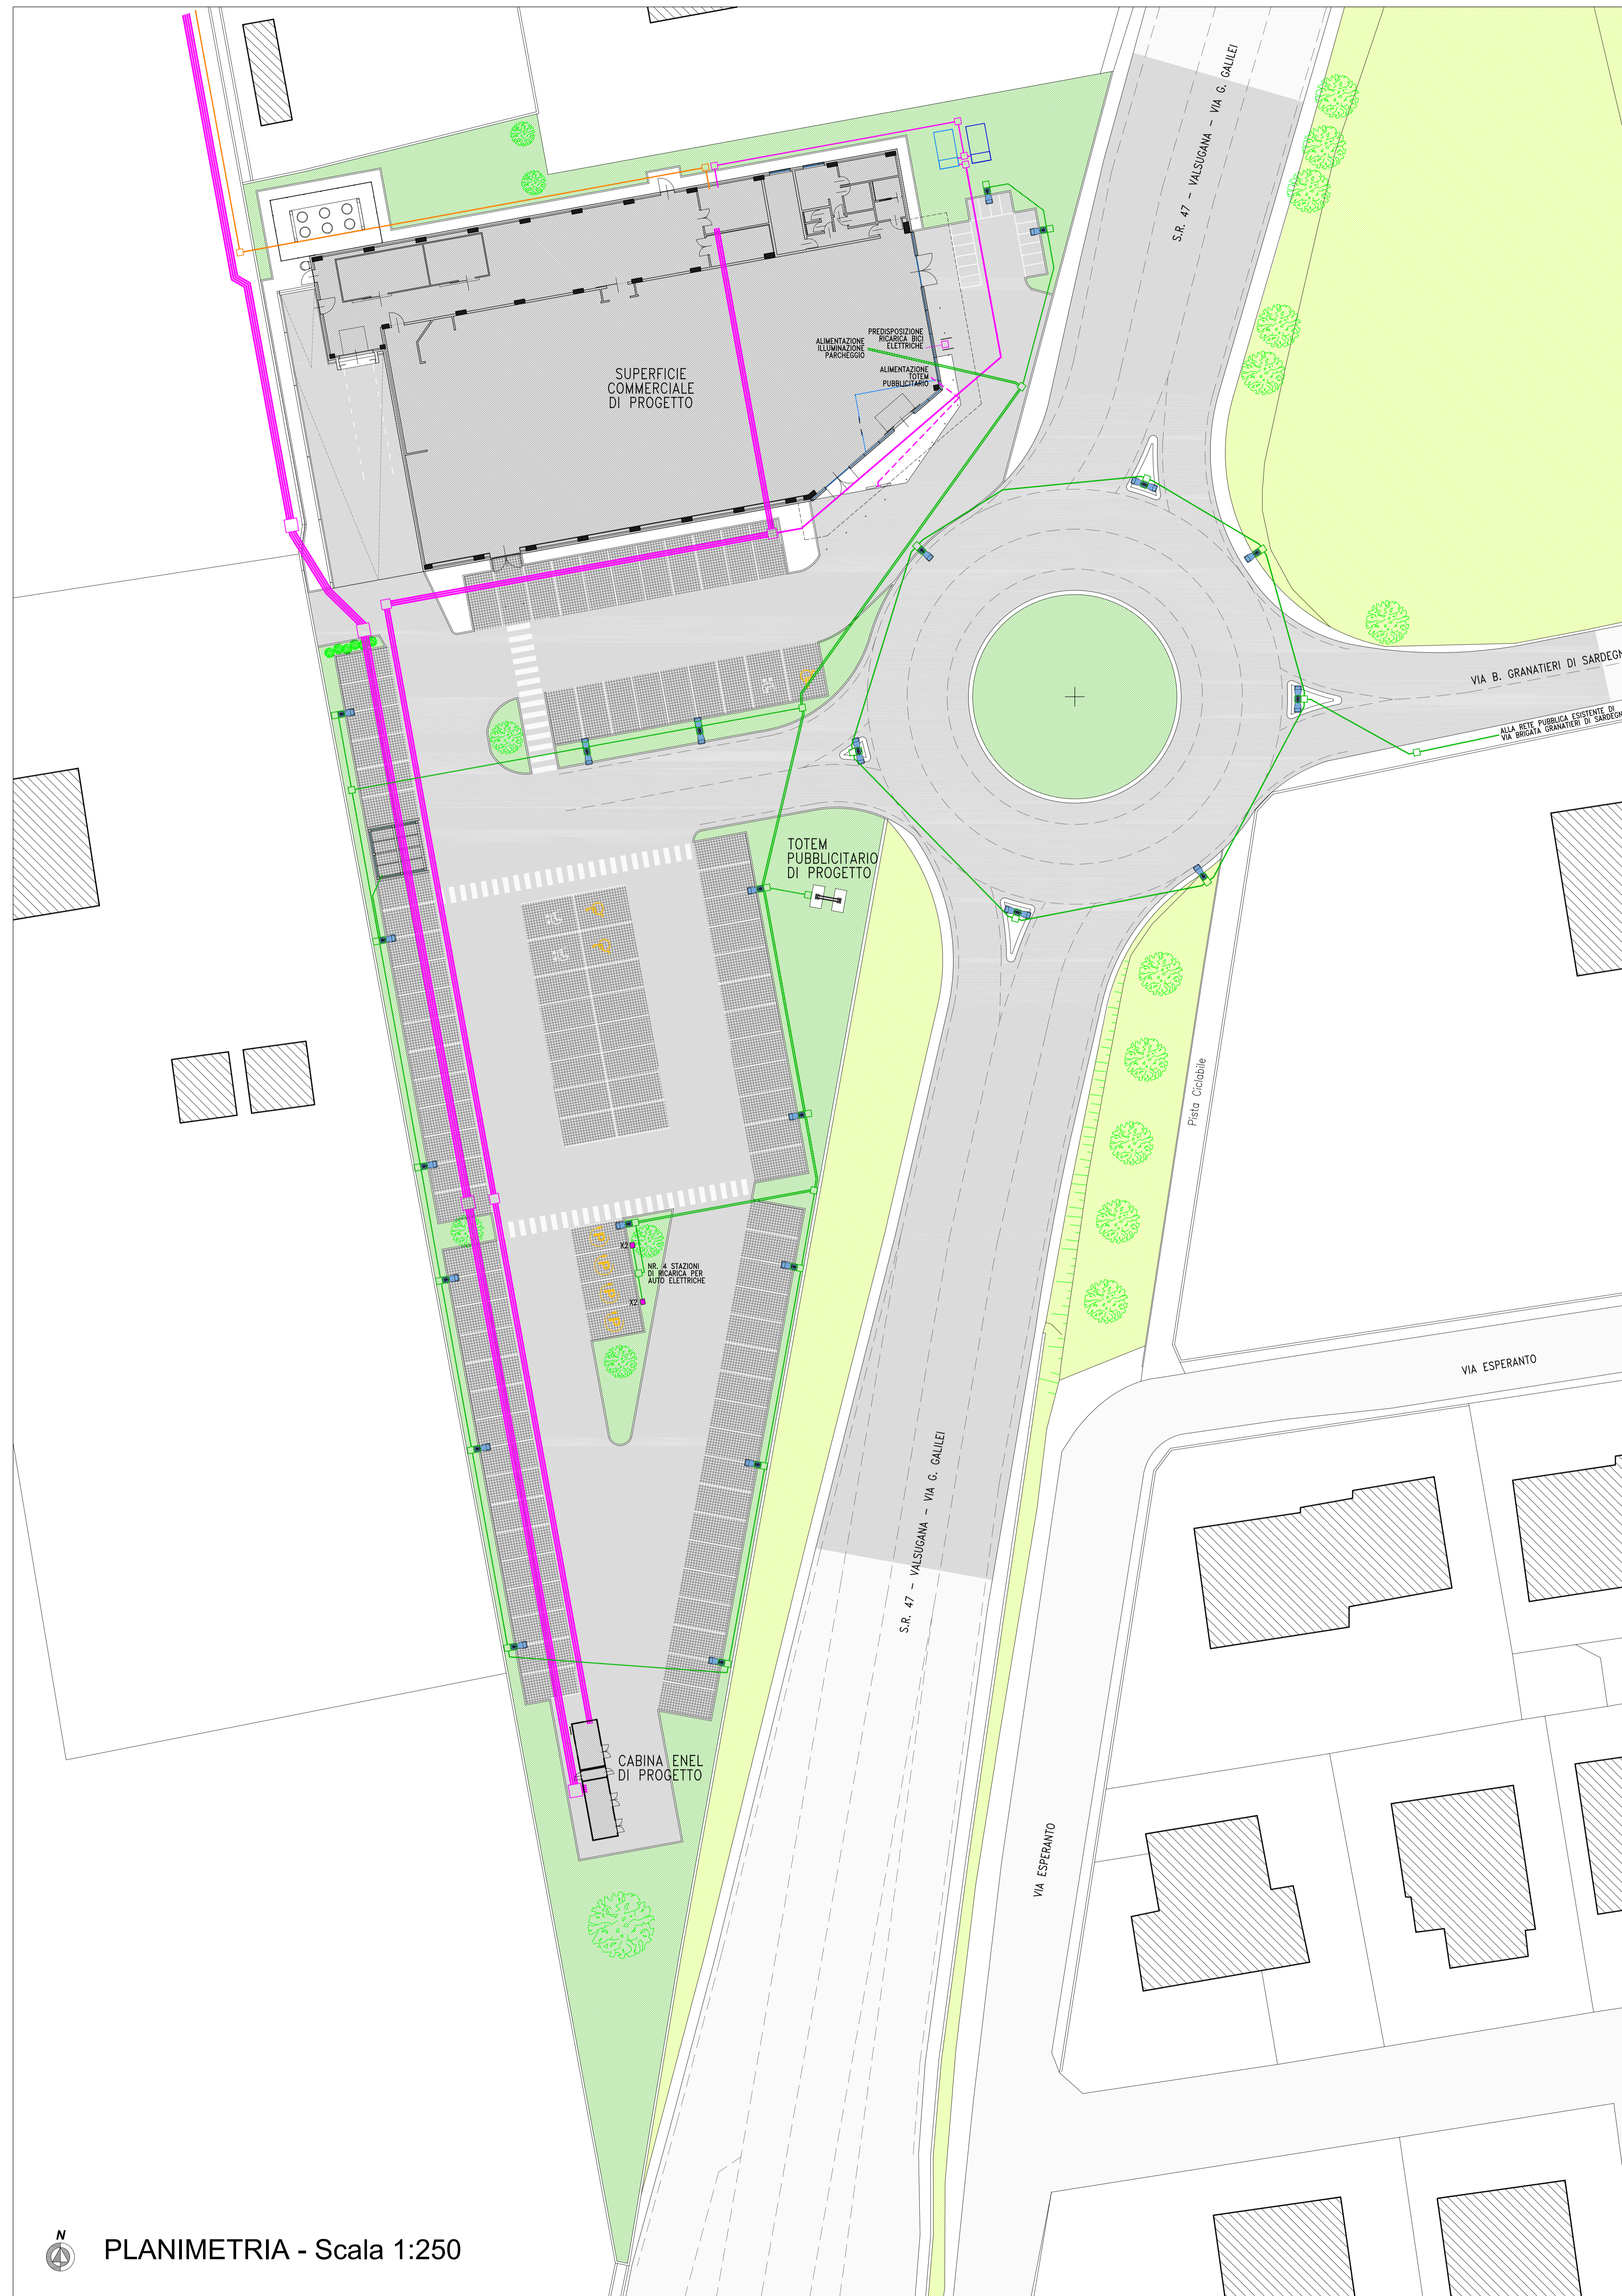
S.R. 47 - VALSUGANA - VIA G. GALILEI

PREDISPOSIZIONE RICARICA BICI ELETTRICHE

ALIMENTAZIONE ILLUMINAZIONE PARCHEGGIO

ALIMENTAZIONE TOTEM PUBBLICITARIO

SUPERFICIE COMMERCIALE DI PROGETTO

VIA B. GRANATIERI DI SARDEGN

ALLA RETE PUBBLICA ESISTENTE DI VIA BRIGATA GRANATIERI DI SARDEGN

TOTEM PUBBLICITARIO DI PROGETTO

Pista Ciclabile

X2

NR. 4 STAZIONI DI RICARICA PER AUTO ELETTRICHE

X2

VIA ESPERANTO

S.R. 47 - VALSUGANA - VIA G. GALILEI

CABINA ENEL DI PROGETTO

VIA ESPERANTO

N

PLANIMETRIA - Scala 1:250